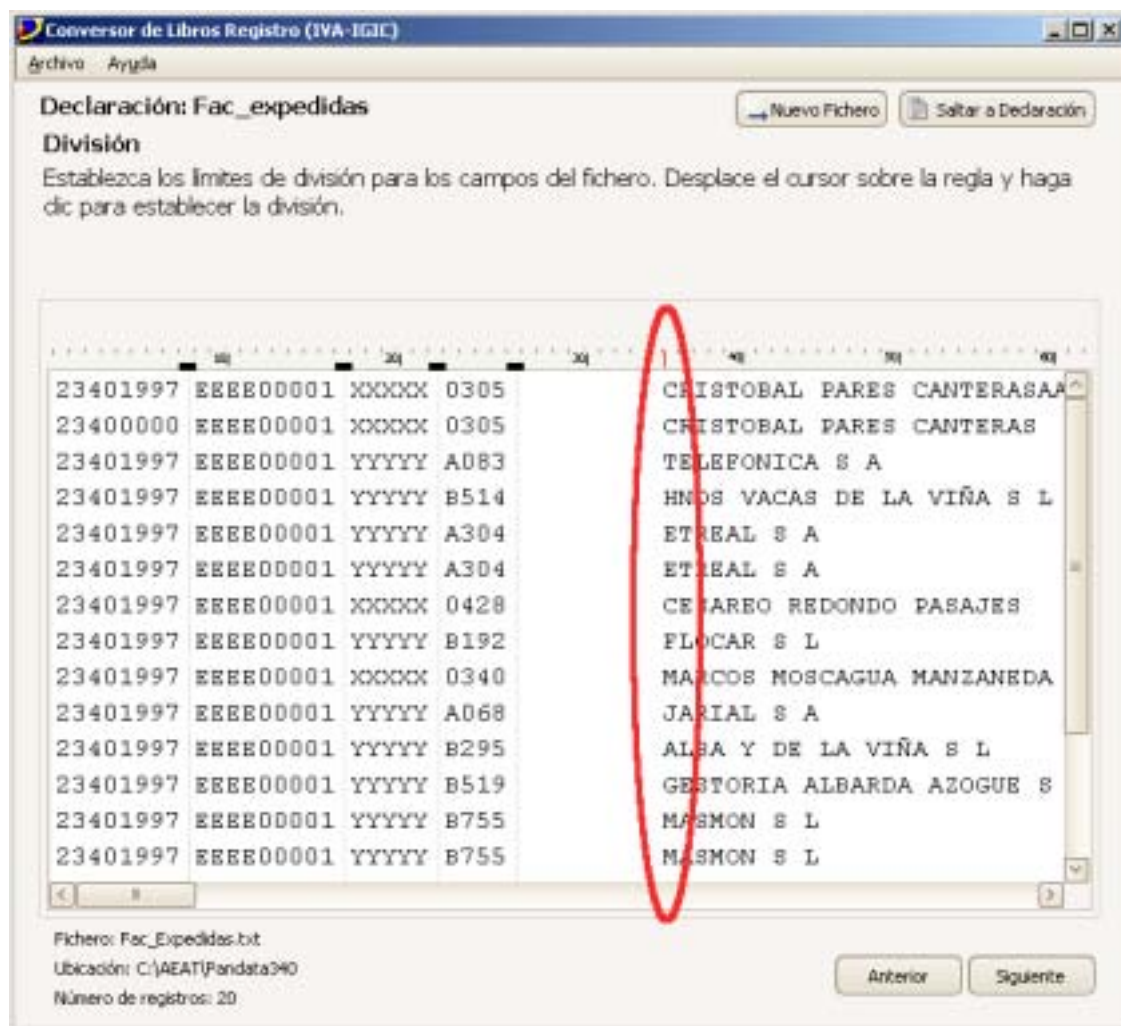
Conversor de Libros Registro (IVA-IGIC)

Archivo Ayuda

Declaración: Fac_expedidas

Nuevo Fichero Saltar a Declaración

División

Establezca los límites de división para los campos del fichero. Desplace el cursor sobre la regla y haga clic para establecer la división.

10 20 30 40 50 60

23401997 EEEE00001 XXXXX 0305 CRISTOBAL PARES CANTERASAA
23400000 EEEE00001 XXXXX 0305 CRISTOBAL PARES CANTERAS
23401997 EEEE00001 YYYYY A083 TELEFONICA S A
23401997 EEEE00001 YYYYY B514 HNOS VACAS DE LA VIÑA S L
23401997 EEEE00001 YYYYY A304 ETREAL S A
23401997 EEEE00001 YYYYY A304 ETREAL S A
23401997 EEEE00001 XXXXX 0428 CESAREO REDONDO PASAJES
23401997 EEEE00001 YYYYY B192 FLOCAR S L
23401997 EEEE00001 XXXXX 0340 MARCOS MOSCAGUA MANZANEDA
23401997 EEEE00001 YYYYY A068 JARIAL S A
23401997 EEEE00001 YYYYY B295 ALBA Y DE LA VIÑA S L
23401997 EEEE00001 YYYYY B519 GESTORIA ALBARDA AZOGUE S
23401997 EEEE00001 YYYYY B755 MASMON S L
23401997 EEEE00001 YYYYY B755 MASMON S L

Fichero: Fac_Expedidas.txt
Ubicación: C:\AEAT\Pandata340
Número de registros: 20

Anterior Siguiente